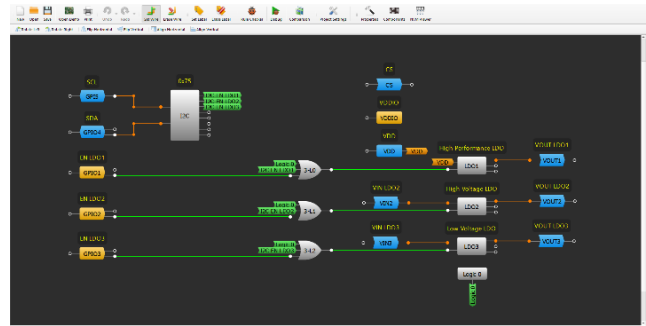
SCL
GPIO3
SDA
GPIO4
0x75
I2C
EN LDO1
GPIO1
EN LDO2
GPIO2
EN LDO3
GPIO5
Logic 0
3-L0
3-L1
3-L2
CS
CS
VDDIO
VDDIO
VDD
VDD
VDD
High Performance LDO
VDD
LDO1
VOUT LDO1
VOUT1
VIN LDO2
VIN2
High Voltage LDO
LDO2
VOUT LDO2
VOUT2
VIN LDO3
VIN3
Low Voltage LDO
LDO3
VOUT LDO3
VOUT3
Logic 0